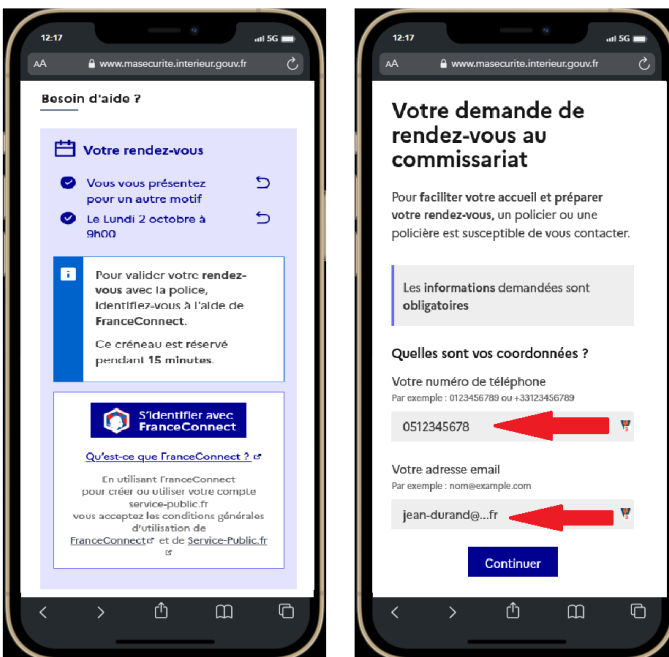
12:17
5G
AA
www.masecurite.interieur.gouv.fr

Besoin d'aide ?

Votre rendez-vous

Vous vous présentez pour un autre motif

Le Lundi 2 octobre à 9h00

Pour valider votre rendez-vous avec la police, identifiez-vous à l'aide de FranceConnect.

Ce créneau est réservé pendant 15 minutes.

S'identifier avec FranceConnect

Qu'est-ce que FranceConnect ?

En utilisant FranceConnect pour créer ou utiliser votre compte service-public.fr vous acceptez les conditions générales d'utilisation de FranceConnect et de Service-Public.fr

12:17
5G
AA
www.masecurite.interieur.gouv.fr

Votre demande de rendez-vous au commissariat

Pour faciliter votre accueil et préparer votre rendez-vous, un policier ou une policière est susceptible de vous contacter.

Les informations demandées sont obligatoires

Quelles sont vos coordonnées ?

Votre numéro de téléphone
Par exemple : 0123456789 ou +33123456789

0512345678

Votre adresse email
Par exemple : nom@example.com

jean-durand@...fr

Continuer